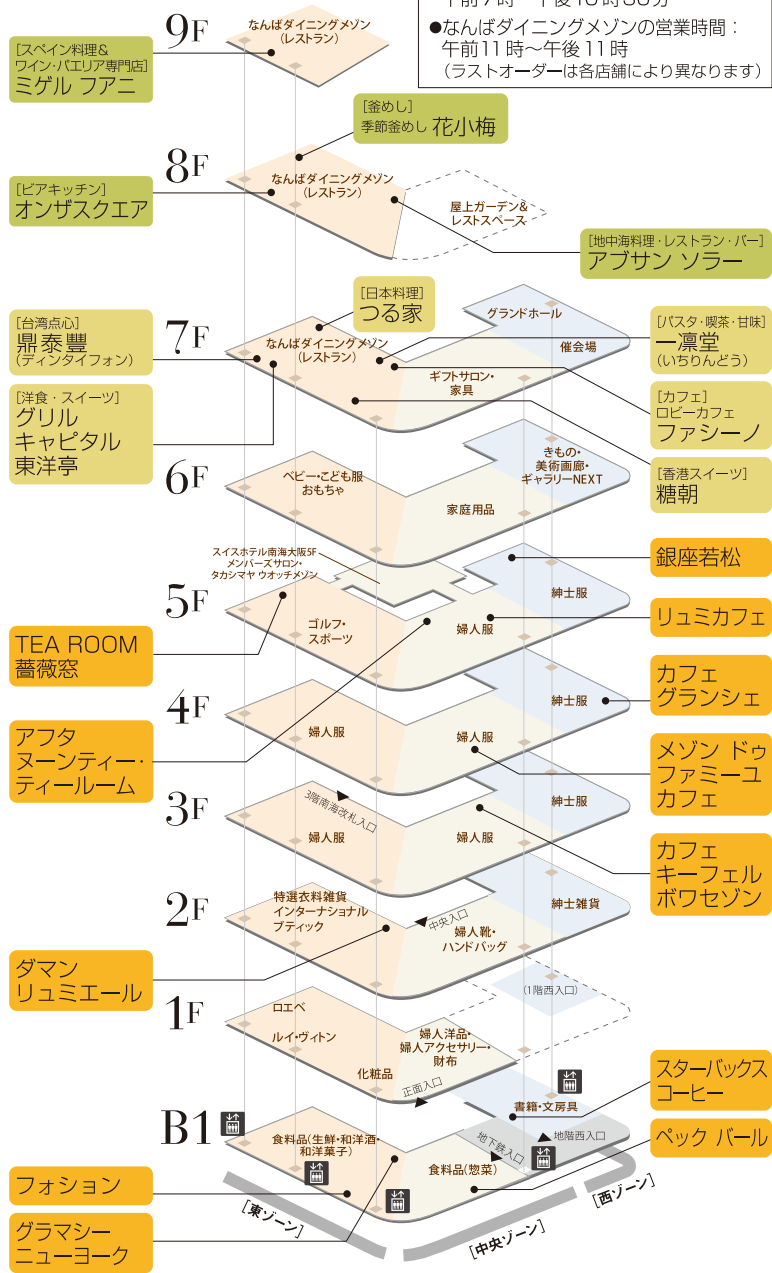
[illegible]
●なんばダイニングメゾンの営業時間：
午前11時〜午後11時
（ラストオーダーは各店舗により異なります）

9F
なんばダイニングメゾン（レストラン）
[スペイン料理＆ワイン・パエリア専門店] ミゲル ファニ

8F
[釜めし] 季節釜めし 花小梅
なんばダイニングメゾン（レストラン）
屋上ガーデン＆レストスペース
[ビアキッチン] オンザスクエア
[地中海料理・レストラン・バー] アブサン ソラー

7F
[日本料理] つる家
グランドホール
催会場
なんばダイニングメゾン（レストラン）
ギフトサロン・家具
[台湾点心] 鼎泰豐（ディンタイフォン）
[パスタ・喫茶・甘味] 一凛堂（いちりんどう）
[洋食・スイーツ] グリル キャピタル 東洋亭
[カフェ] ロビーカフェ ファシーノ
[香港スイーツ] 糖朝

6F
ベビー・こども服 おもちゃ
きもの・美術画廊・ギャラリーNEXT
家庭用品

5F
スイスホテル南海大阪5F メンバーズサロン・タカシマヤ ウオッチメゾン
ゴルフ・スポーツ
婦人服
紳士服
銀座若松
リュミカフェ
TEA ROOM 薔薇窓

4F
婦人服
婦人服
紳士服
カフェ グランシェ
アフタヌーンティー・ティールーム
メゾン ドゥ ファミーユ カフェ

3F
3階南海改札入口
婦人服
婦人服
紳士服
カフェ キーフェル ボワセゾン

2F
特選衣料雑貨 インターナショナル ブティック
中央入口
婦人靴・ハンドバッグ
紳士雑貨
ダマン リュミエール

1F
ロエベ
ルイ・ヴィトン
（1階西入口）
婦人洋品・婦人アクセサリー・財布
化粧品
正面入口
スターバックス コーヒー

B1
食料品（生鮮・和洋酒・和洋菓子）
書籍・文房具
地下鉄入口
地階西入口
食料品（惣菜）
ペック バール
フォション
グラマシー ニューヨーク
[東ゾーン]
[中央ゾーン]
[西ゾーン]